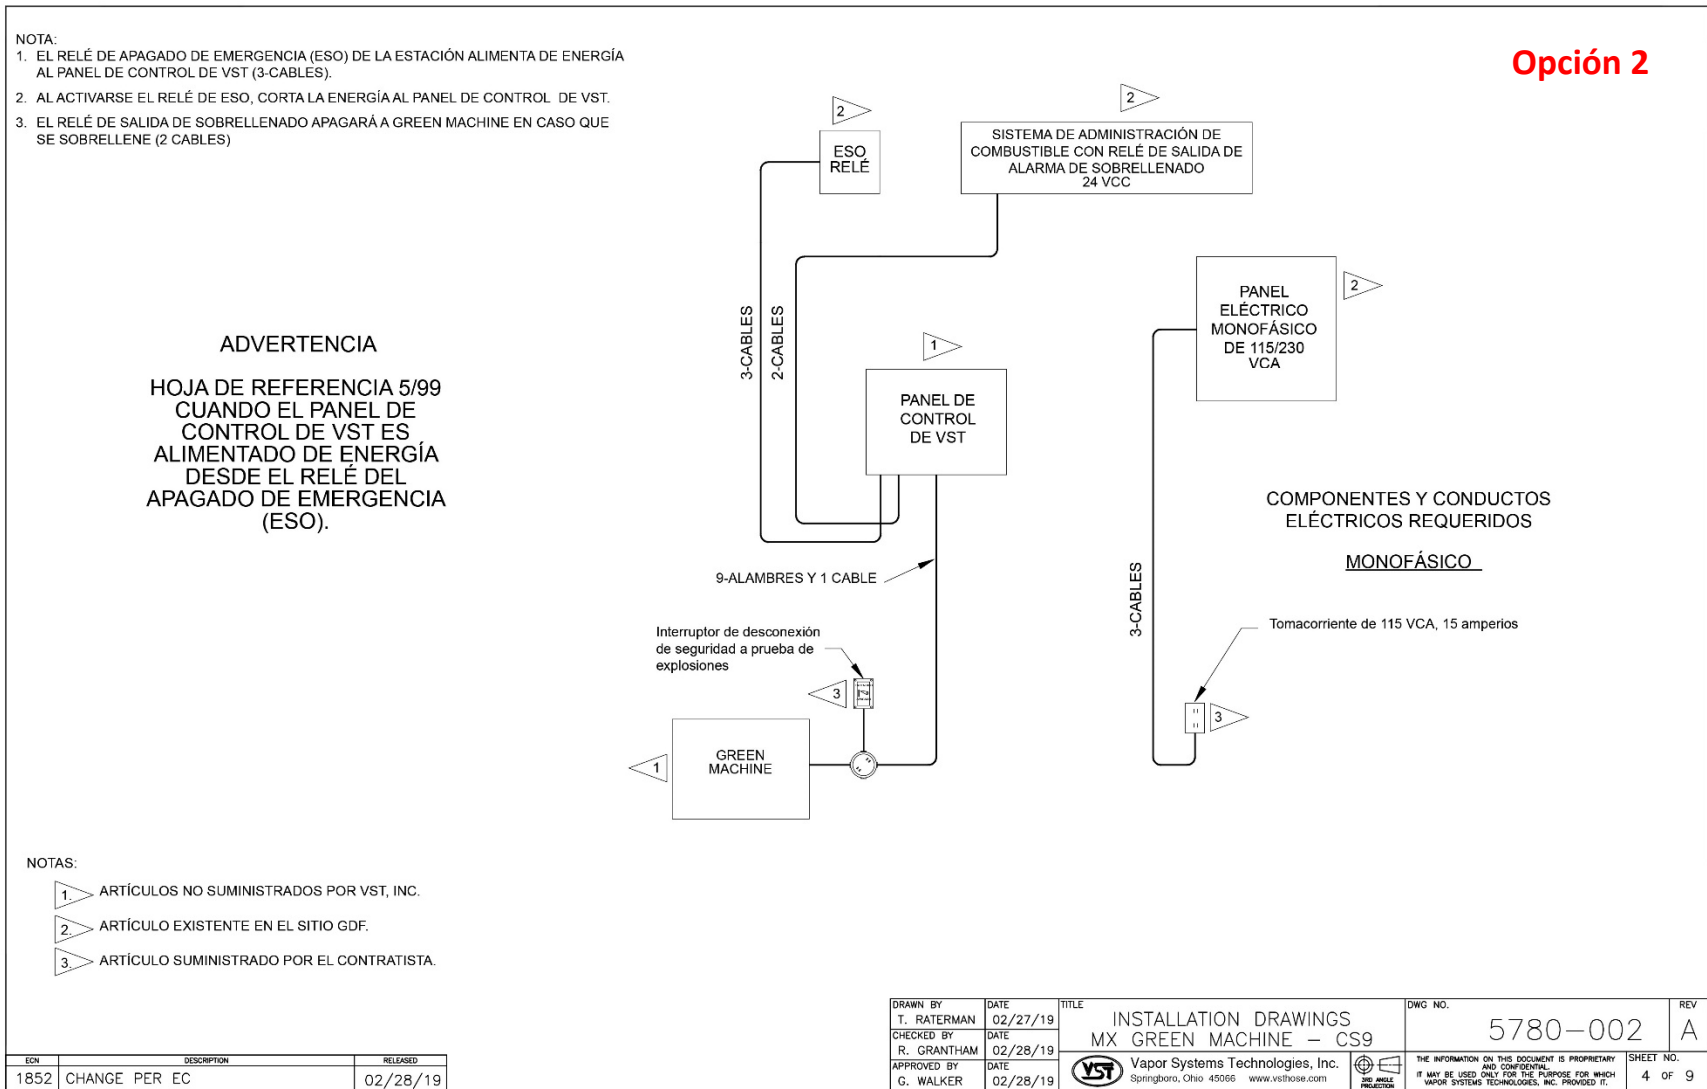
NOTA:
1. EL RELÉ DE APAGADO DE EMERGENCIA (ESO) DE LA ESTACIÓN ALIMENTA DE ENERGÍA AL PANEL DE CONTROL DE VST (3-CABLES).
2. AL ACTIVARSE EL RELÉ DE ESO, CORTA LA ENERGÍA AL PANEL DE CONTROL DE VST.
3. EL RELÉ DE SALIDA DE SOBRELLENADO APAGARÁ A GREEN MACHINE EN CASO QUE SE SOBRELLENE (2 CABLES)

Opción 2

2
ESO RELÉ

2
SISTEMA DE ADMINISTRACIÓN DE COMBUSTIBLE CON RELÉ DE SALIDA DE ALARMA DE SOBRELLENADO 24 VCC

PANEL ELÉCTRICO MONOFÁSICO DE 115/230 VCA
2

ADVERTENCIA

HOJA DE REFERENCIA 5/99 CUANDO EL PANEL DE CONTROL DE VST ES ALIMENTADO DE ENERGÍA DESDE EL RELÉ DEL APAGADO DE EMERGENCIA (ESO).

3-CABLES
2-CABLES

1
PANEL DE CONTROL DE VST

COMPONENTES Y CONDUCTOS ELÉCTRICOS REQUERIDOS

MONOFÁSICO

9-ALAMBRES Y 1 CABLE

3-CABLES

Tomacorriente de 115 VCA, 15 amperios

Interruptor de desconexión de seguridad a prueba de explosiones

3

3

1
GREEN MACHINE

NOTAS:
1. ARTÍCULOS NO SUMINISTRADOS POR VST, INC.
2. ARTÍCULO EXISTENTE EN EL SITIO GDF.
3. ARTÍCULO SUMINISTRADO POR EL CONTRATISTA.

| ECN | DESCRIPTION | RELEASED |
|---|---|---|
| 1852 | CHANGE PER EC | 02/28/19 |

| DRAWN BY | DATE | TITLE | DWG NO. | REV |
|---|---|---|---|---|
| T. RATERMAN | 02/27/19 | INSTALLATION DRAWINGS MX GREEN MACHINE – CS9 | 5780–002 | A |
| CHECKED BY | DATE | | | |
| R. GRANTHAM | 02/28/19 | | | |
| APPROVED BY | DATE | VST Vapor Systems Technologies, Inc. Springboro, Ohio 45066 www.vsthose.com | THE INFORMATION ON THIS DOCUMENT IS PROPRIETARY AND CONFIDENTIAL. IT MAY BE USED ONLY FOR THE PURPOSE FOR WHICH VAPOR SYSTEMS TECHNOLOGIES, INC. PROVIDED IT. | SHEET NO. 4 OF 9 |
| G. WALKER | 02/28/19 | 3RD ANGLE PROJECTION | | |